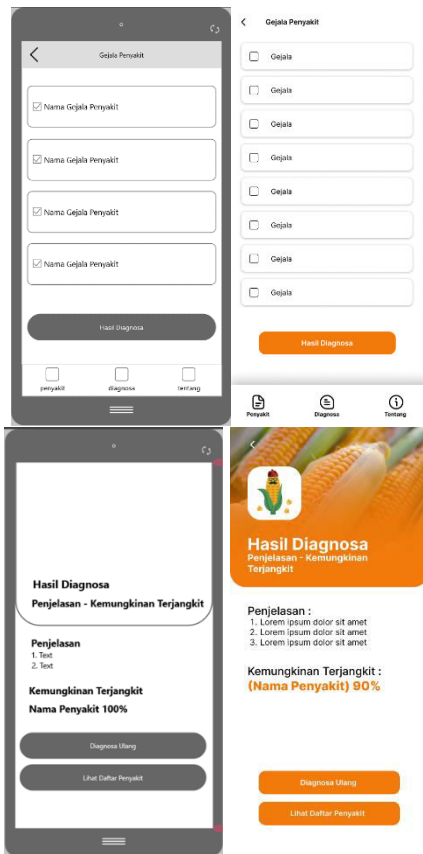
Gejala Penyakit

Nama Gejala Penyakit

Nama Gejala Penyakit

Nama Gejala Penyakit

Nama Gejala Penyakit

Hasil Diagnosa

penyakit
diagnosa
tentang

Gejala Penyakit

Gejala
Gejala
Gejala
Gejala
Gejala
Gejala
Gejala
Gejala

Hasil Diagnosa

Penyakit
Diagnosa
Tentang

Hasil Diagnosa

Penjelasan - Kemungkinan Terjangkit

Penjelasan
1. Text
2. Text

Kemungkinan Terjangkit

Nama Penyakit 100%

Diagnosa Ulang

Lihat Daftar Penyakit

Hasil Diagnosa

Penjelasan - Kemungkinan Terjangkit

Penjelasan :
1. Lorem ipsum dolor sit amet
2. Lorem ipsum dolor sit amet
3. Lorem ipsum dolor sit amet

Kemungkinan Terjangkit :
(Nama Penyakit) 90%

Diagnosa Ulang

Lihat Daftar Penyakit